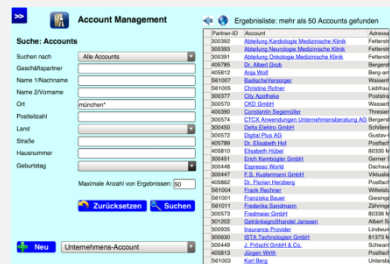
Account Management

Ergebnisliste: mehr als 50 Accounts gefunden

Suche: Accounts

Suchen nach: Alle Accounts

Geschäftspartner

Name 1/Nachname

Name 2/Vorname

Ort: münchen*

Postleitzahl

Land

Straße

Hausnummer

Geburtstag

Maximale Anzahl von Ergebnissen: 50

Zurücksetzen

Suchen

Neu

Unternehmens-Account

| Partner-ID | Account | Adresse |
|---|---|---|
| 300392 | Abteilung Kardiologie Medizinische Klinik | Fetten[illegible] |
| 300390 | Abteilung Nephrologie Medizinische Klinik | Fetten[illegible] |
| 300391 | Abteilung Onkologie Medizinische Klinik | Fetten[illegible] |
| 405785 | Dr. Albert Ball | Berger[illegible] |
| 405812 | Anja Wolf | Berg-am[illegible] |
| 561007 | BadIscheVersorger | Ismaning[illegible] |
| 561005 | Christine Rohrer | Leibfrau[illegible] |
| 300377 | City Apotheke | Fetten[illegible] |
| 300570 | CKD GmbH | Fetten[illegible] |
| 300380 | Constantin Segmüller | Theresien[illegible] |
| 300574 | CTCX Anwendungen Unternehmensberatung AG | Berger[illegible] |
| 300450 | Delta Elektro GmbH | Schillers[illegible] |
| 405812 | Dr. Elisabeth Hof | Gustav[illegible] |
| 405789 | Dr. Elisabeth Hof | Postfach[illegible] |
| 405810 | Elisabeth Hübel | 80335 M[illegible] |
| 300451 | Erich Kembügler GmbH | Gerner S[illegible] |
| 300448 | Espresso World | Dachaue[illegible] |
| 300447 | F.S. Kustermann GmbH | Viktualie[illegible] |
| 405862 | Dr. Florian Herzberg | Postfach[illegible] |
| 561004 | Frank Rechner | Wilhelm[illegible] |
| 561001 | Franziska Bauer | Giesinge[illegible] |
| 561011 | Friederike Sandmann | Zähringe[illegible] |
| 300573 | Freitmeier GmbH | 80336 M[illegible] |
| 301202 | Getränkegroßhandel Janssen | Albert S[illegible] |
| 300935 | Insurance Provider | Linden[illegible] |
| 300930 | ISTA Technologien GmbH | 81379 M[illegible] |
| 300449 | J. Fröschl GmbH & Co. | Schwan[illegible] |
| 405808 | Jürgen Wirth | Postfach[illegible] |
| 561003 | Karl Berg | Unterhac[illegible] |